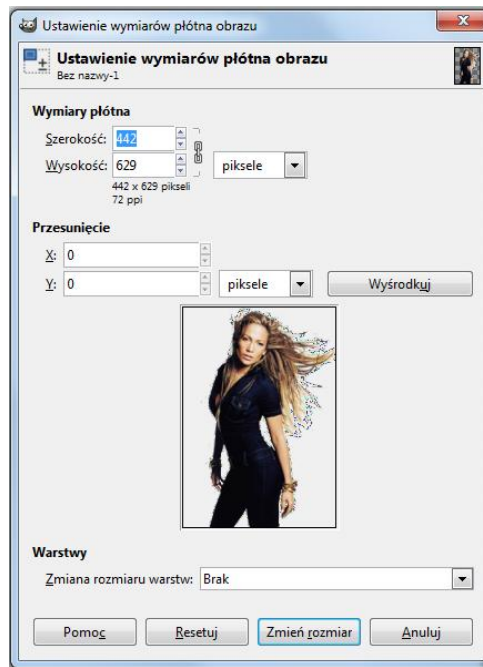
Ustawienie wymiarów płótna obrazu

Ustawienie wymiarów płótna obrazu
Bez nazwy-1

Wymiary płótna
Szerokość: 442
Wysokość: 629
piksele
442 x 629 pikseli
72 ppi

Przesunięcie
X: 0
Y: 0
piksele
Wyśrodkuj

Warstwy
Zmiana rozmiaru warstw: Brak

Pomoc
Resetuj
Zmień rozmiar
Anuluj